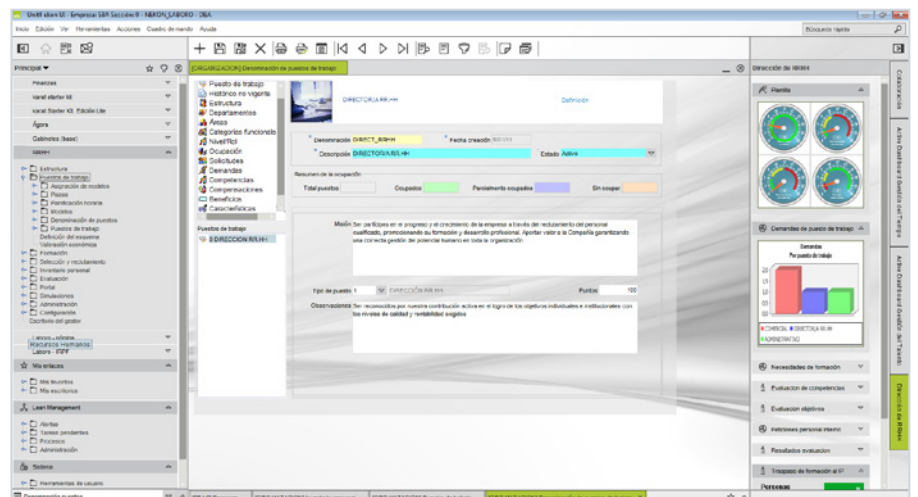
Unit4 ekon UI - Empresa SBR Sección 8 - NEKON_SABORO - DBA

Inicio Edición Ver Herramientas Acciones Cuadro de mando Ayuda

Búsqueda rápida

Principal

Finanzas

Kanal starter kit

Kanal Starter Kit Edición Lite

Ágora

Gabinetes (base)

Estructura

Puestos de trabajo

Asignación de modelos

Países

Planificación horaria

Modelos

Denominación de puestos

Puestos de trabajo

Definición del esquema

Valoración económica

Formación

Selección y reclutamiento

Inventario personal

Evaluación

Portal

Simulaciones

Administración

Configuración

Escritorio del gestor

Recursos Humanos

Laboro - PRPF

Mis enlaces

Mis favoritos

Mis escritorios

Lean Management

Alertas

Tareas pendientes

Procesos

Administración

Sistema

Herramientas de usuario

[ORGANIZACION] Denominación de puestos de trabajo

Puesto de trabajo

Histórico no vigente

Estructura

Departamentos

Áreas

Categorías funcionales

Nivel/Rol

Ocupación

Solicitudes

Demandas

Competencias

Compensaciones

Beneficios

Características

Puestos de trabajo

0 DIRECCION RR.HH

DIRECTOR/A RR.HH

Definición

Denominación DIRECT_RRHH

Fecha creación

Descripción DIRECTOR/A RR.HH

Estado Activo

Resumen de la ocupación

Total puestos

Ocupados

Parcialmente ocupados

Sin ocupar

Misión Ser partícipes en el progreso y el crecimiento de la empresa a través del reclutamiento del personal cualificado, promocionando su formación y desarrollo profesional. Aportar valor a la Compañía garantizando una correcta gestión del potencial humano en toda la organización

Tipo de puesto 1 DIRECCION RR.HH

Puntos 100

Observaciones Ser reconocidos por nuestra contribución activa en el logro de los objetivos individuales e institucionales con los niveles de calidad y rentabilidad exigidos

Dirección de RRHH

Plantilla

Demandas de puesto de trabajo

Demandas
Por puesto de trabajo

COMERCIAL DIRECTOR/A RR.HH ADMINISTRATIVO

Necesidades de formación

Evaluación de competencias

Evaluación objetiva

Peticiones personal interno

Resultados evaluación

Traspaso de formación al IF

Personas

Colaboración

Active Dashboard Gestión del Tiempo

Active Dashboard Gestión del Talento

Dirección de RRHH

Denominación puestos